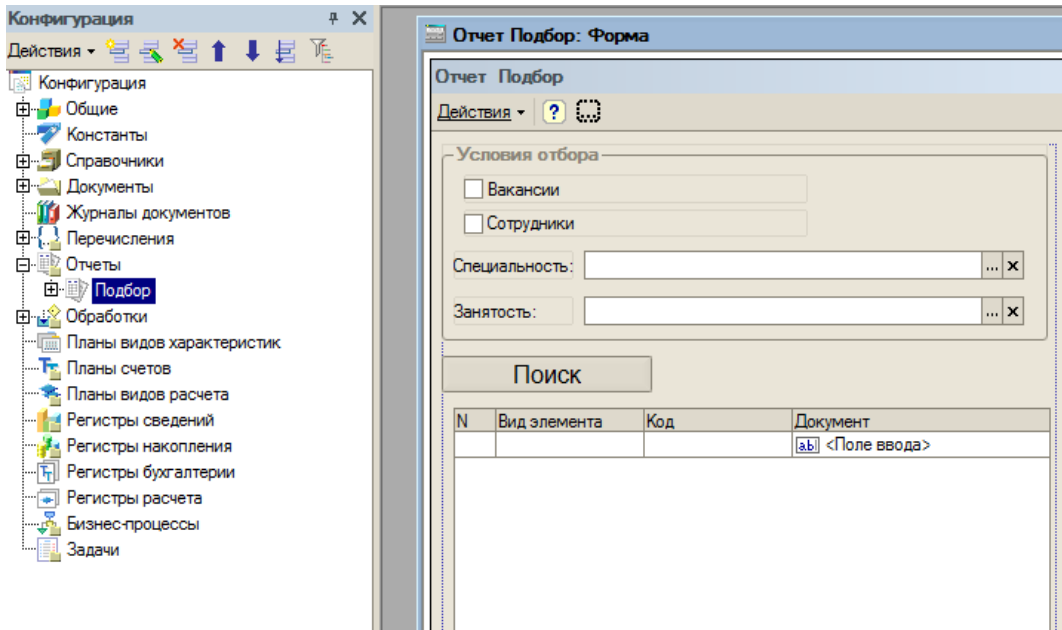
Конфигурация
Действия
Конфигурация
Общие
Константы
Справочники
Документы
Журналы документов
Перечисления
Отчеты
Подбор
Обработки
Планы видов характеристик
Планы счетов
Планы видов расчета
Регистры сведений
Регистры накопления
Регистры бухгалтерии
Регистры расчета
Бизнес-процессы
Задачи

Отчет Подбор: Форма
Отчет Подбор
Действия
Условия отбора
Вакансии
Сотрудники
Специальность:
Занятость:
Поиск

| N | Вид элемента | Код | Документ |
|---|---|---|---|
| | | | <Поле ввода> |